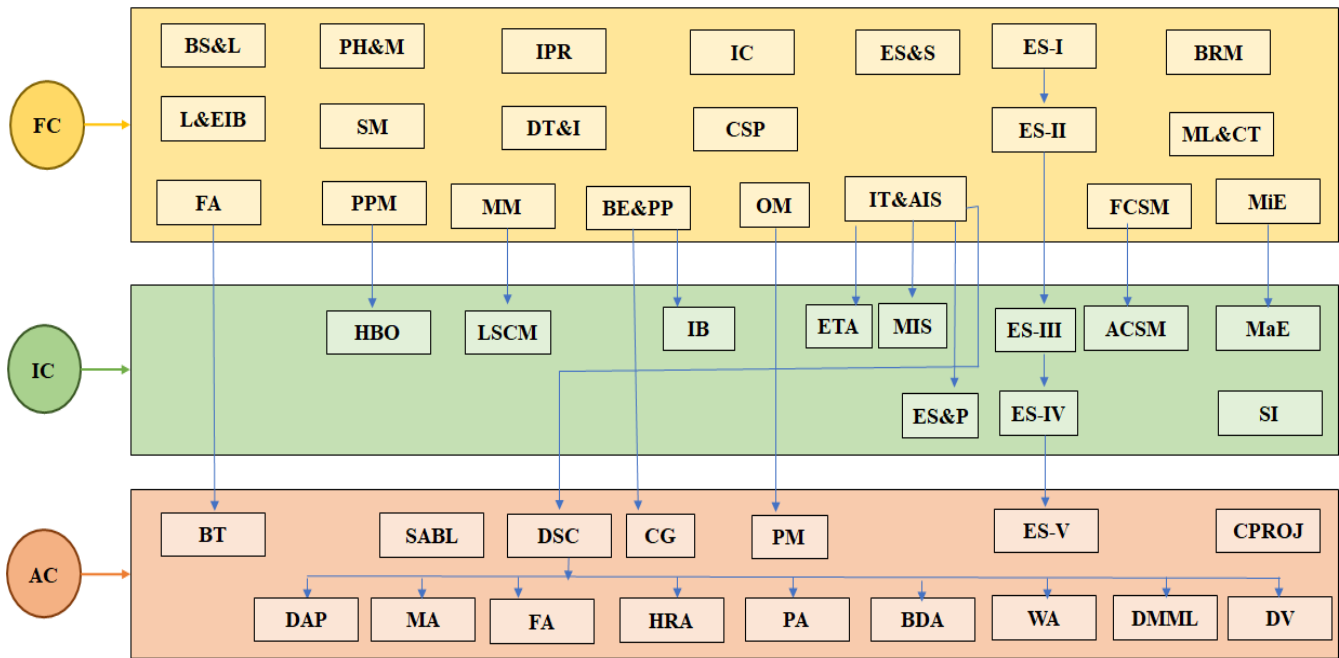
FC

BS&L
PH&M
IPR
IC
ES&S
ES-I
BRM

L&EIB
SM
DT&I
CSP
ES-II
ML&CT

FA
PPM
MM
BE&PP
OM
IT&AIS
FCSM
MiE

IC

HBO
LSCM
IB
ETA
MIS
ES-III
ACSM
MaE

ES&P
ES-IV
SI

AC

BT
SABL
DSC
CG
PM
ES-V
CPROJ

DAP
MA
FA
HRA
PA
BDA
WA
DMML
DV